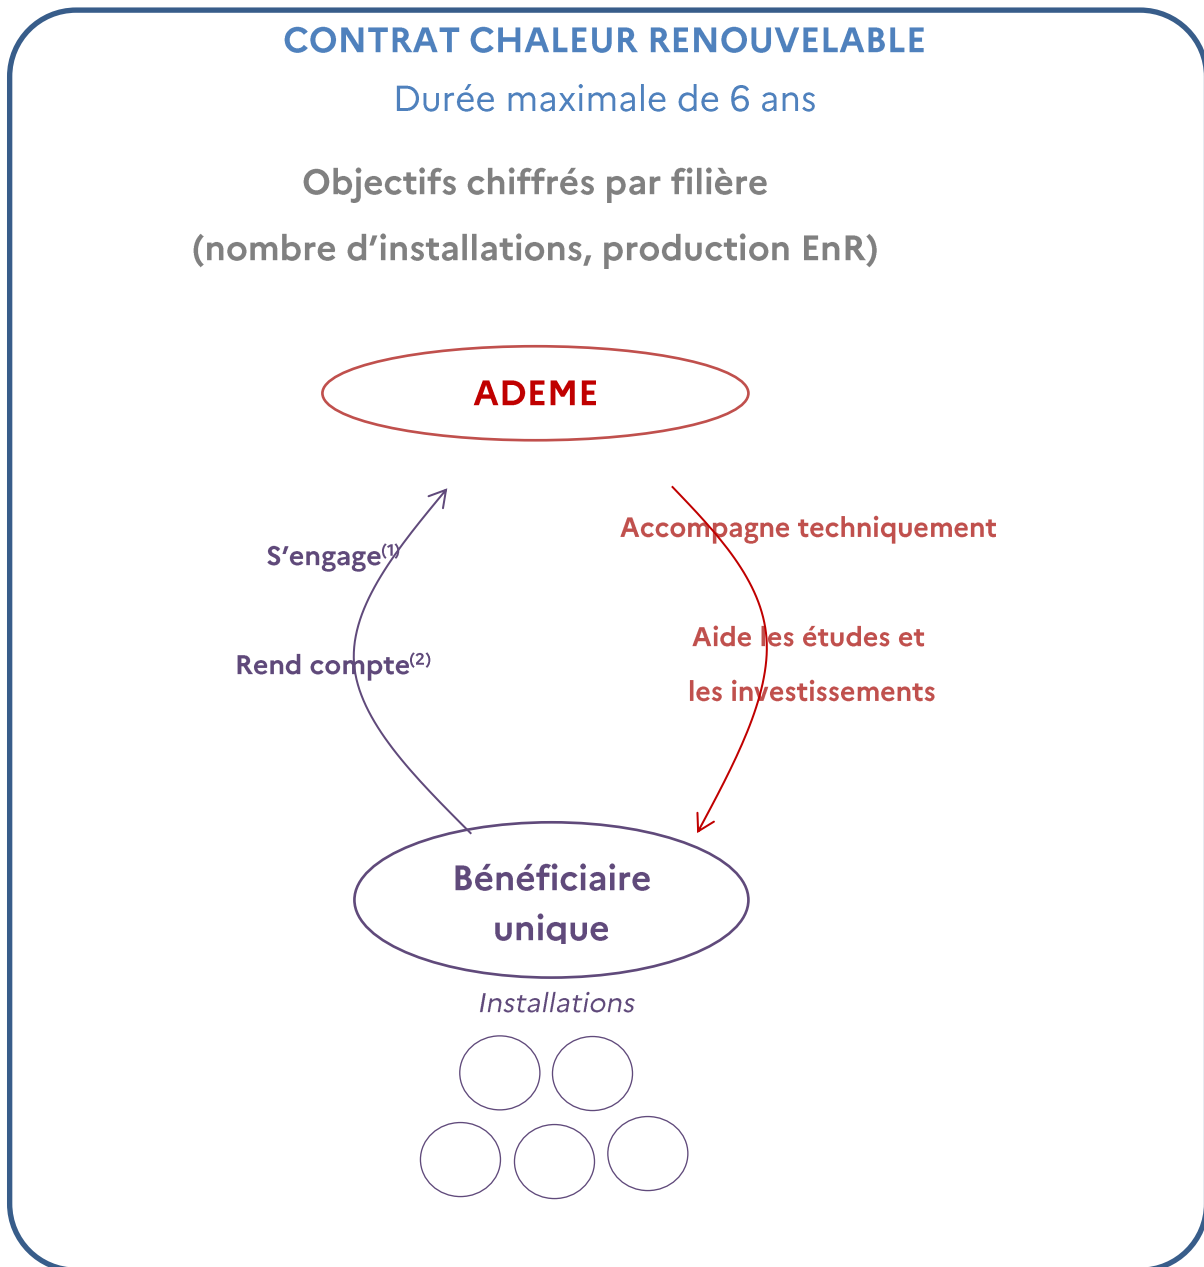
CONTRAT CHALEUR RENOUVELABLE

Durée maximale de 6 ans

Objectifs chiffrés par filière

(nombre d’installations, production EnR)

ADEME

S’engage$^{(1)}$

Rend compte$^{(2)}$

Accompagne techniquement

Aide les études et les investissements

Bénéficiaire unique

Installations